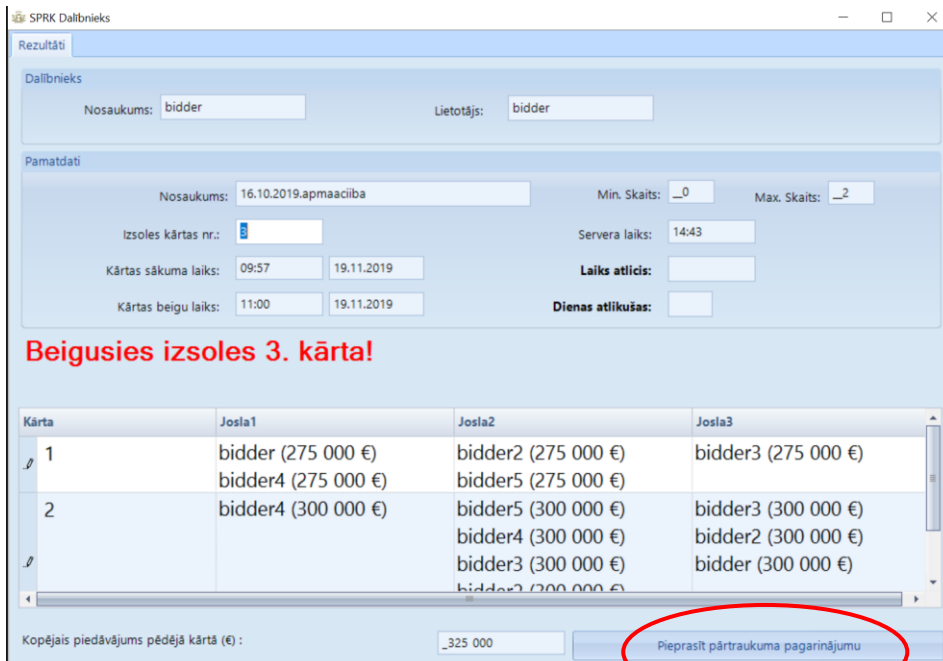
SPRK Dalībnieks

Rezultāti

Dalībnieks

Nosaukums: bidder

Lietotājs: bidder

Pamatdati

Nosaukums: 16.10.2019.apmaaciiba

Min. Skaits: _0

Max. Skaits: _2

Izsoles kārtas nr.: 3

Servera laiks: 14:43

Kārtas sākuma laiks: 09:57 19.11.2019

Laiks atlicis:

Kārtas beigu laiks: 11:00 19.11.2019

Dienas atlikušas:

Beigusies izsoles 3. kārta!

| Kārta | Josla1 | Josla2 | Josla3 |
|---|---|---|---|
| 1 | bidder (275 000 €) bidder4 (275 000 €) | bidder2 (275 000 €) bidder5 (275 000 €) | bidder3 (275 000 €) |
| 2 | bidder4 (300 000 €) | bidder5 (300 000 €) bidder4 (300 000 €) bidder3 (300 000 €) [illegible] | bidder3 (300 000 €) bidder2 (300 000 €) bidder (300 000 €) |

Kopējais piedāvājums pēdējā kārtā (€) : _325 000

Pieprasīt pārtraukuma pagarinājumu